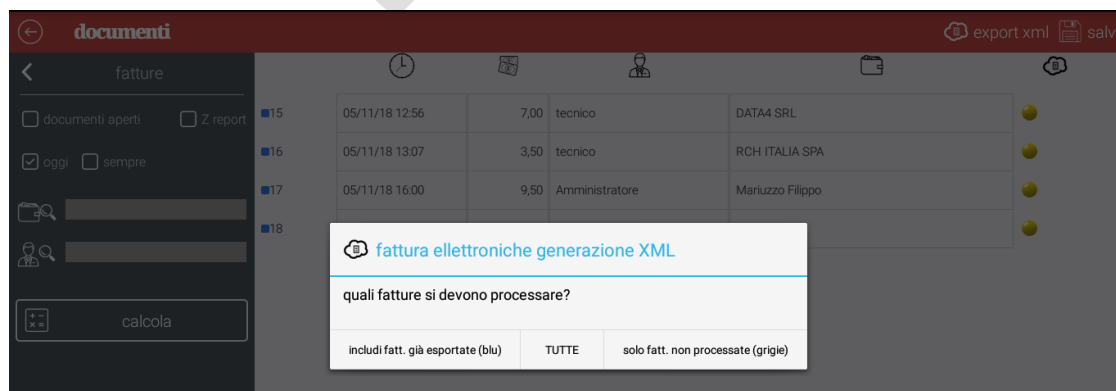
documenti

export xml salv

fatture

documenti aperti Z report

oggi sempre

calcola

| | | | | |
|---|---|---|---|---|
| 15 | 05/11/18 12:56 | 7,00 | tecnico | DATA4 SRL |
| 16 | 05/11/18 13:07 | 3,50 | tecnico | RCH ITALIA SPA |
| 17 | 05/11/18 16:00 | 9,50 | Amministratore | Mariuzzo Filippo |
| 18 | | | | |

fattura elettroniche generazione XML

quali fatture si devono processare?

includi fatt. già esportate (blu) TUTTE solo fatt. non processate (grigie)